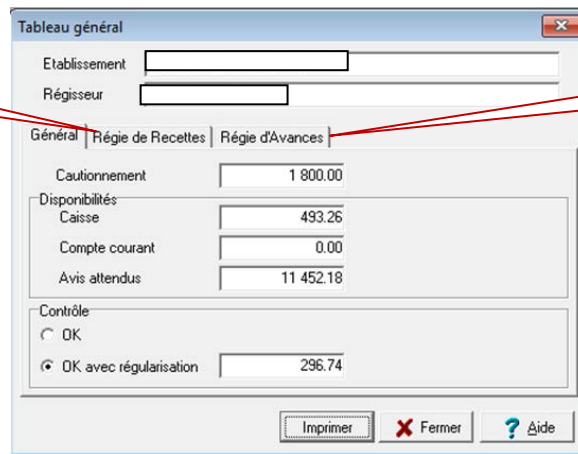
Tableau général

Etablissement

Régisseur

Général | Régie de Recettes | Régie d'Avances

Cautionnement 1 800.00

Disponibilités

Caisse 493.26

Compte courant 0.00

Avis attendus 11 452.18

Contrôle

OK

OK avec régularisation 296.74

Imprimer

Fermer

Aide